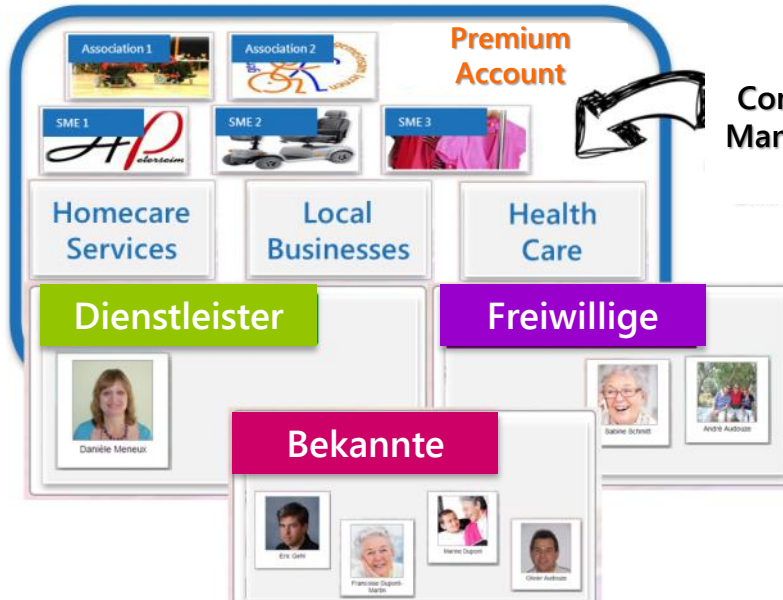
Association 1

Association 2

Premium Account

Co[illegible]
Ma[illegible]

SME 1

Peterheim

SME 2

SME 3

Homecare Services

Local Businesses

Health Care

Dienstleister

Freiwillige

Danièle Meneux

Sabine Schmitt

André Audouze

Bekannte

Eric Gehl

Françoise Dupont-Martin

Marine Dupont

Olivier Audouze